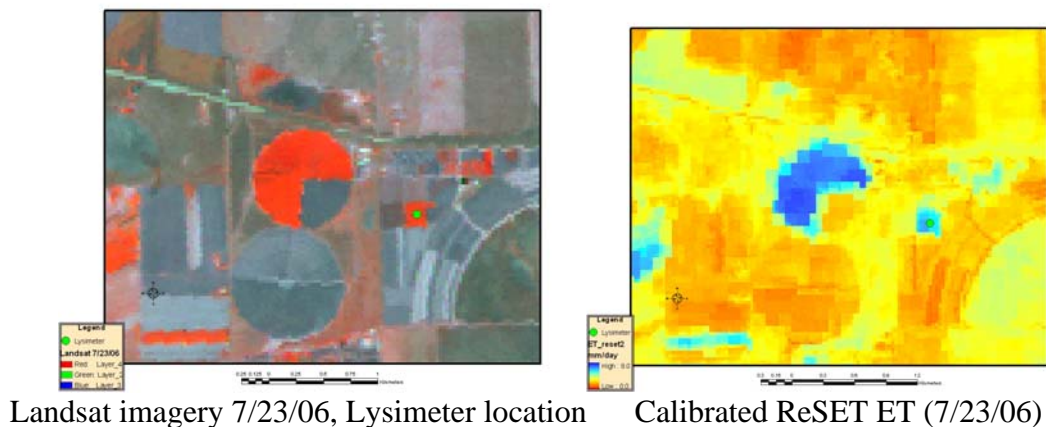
Legend
Lysimeter
Landsat 7/23/06
Red: Layer_4
Green: Layer_3
Blue: Layer_2

0.25 0.125 0 0.25 0.5 0.75 1 Kilometers

Legend
Lysimeter
ET_reset2
mm/day
High : 8.0
Low : 0.0

0.2 0.15 0 0.2 0.6 0.8 1.2 Kilometers

Landsat imagery 7/23/06, Lysimeter location

Calibrated ReSET ET (7/23/06)